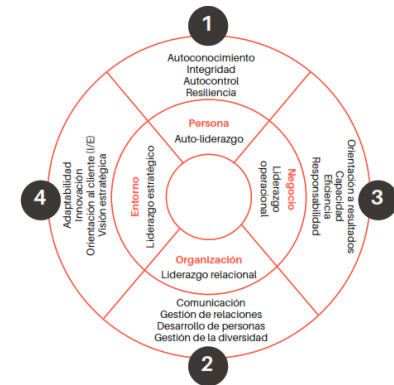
1

Autoconocimiento
Integridad
Autocontrol
Resiliencia

Persona
Auto-liderazgo

3

Orientación a resultados
Capacidad
Eficiencia
Responsabilidad

Negocio
Liderazgo operacional

2

Comunicación
Gestión de relaciones
Desarrollo de personas
Gestión de la diversidad

Organización
Liderazgo relacional

4

Adaptabilidad
Innovación
Orientación al cliente (I/E)
Visión estratégica

Entorno
Liderazgo estratégico